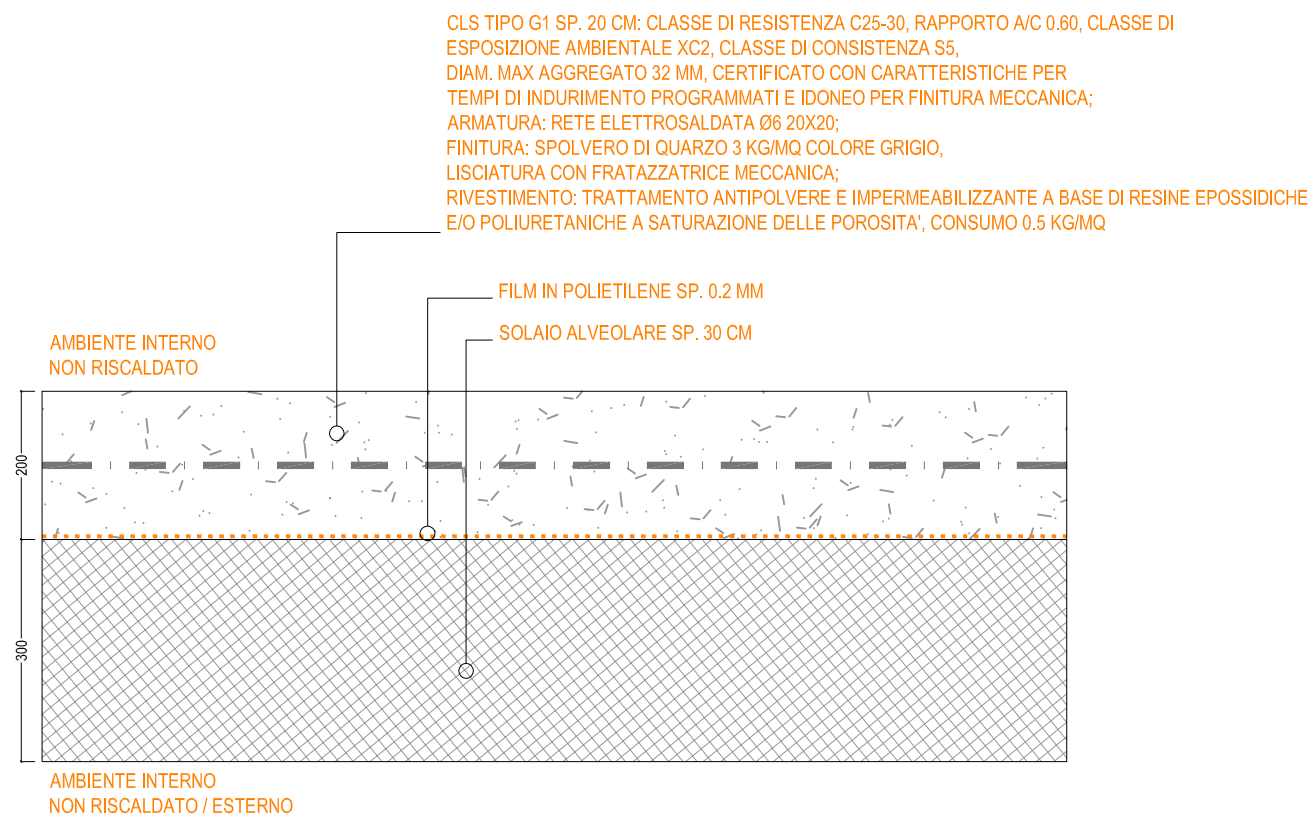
CLS TIPO G1 SP. 20 CM: CLASSE DI RESISTENZA C25-30, RAPPORTO A/C 0.60, CLASSE DI ESPOSIZIONE AMBIENTALE XC2, CLASSE DI CONSISTENZA S5, DIAM. MAX AGGREGATO 32 MM, CERTIFICATO CON CARATTERISTICHE PER TEMPI DI INDURIMENTO PROGRAMMATI E IDONEO PER FINITURA MECCANICA;
ARMATURA: RETE ELETTROSALDATA Ø6 20X20;
FINITURA: SPOLVERO DI QUARZO 3 KG/MQ COLORE GRIGIO, LISCIATURA CON FRATAZZATRICE MECCANICA;
RIVESTIMENTO: TRATTAMENTO ANTIPOLVERE E IMPERMEABILIZZANTE A BASE DI RESINE EPOSSIDICHE E/O POLIURETANICHE A SATURAZIONE DELLE POROSITA', CONSUMO 0.5 KG/MQ

FILM IN POLIETILENE SP. 0.2 MM

SOLAIO ALVEOLARE SP. 30 CM

AMBIENTE INTERNO
NON RISCALDATO

200

300

AMBIENTE INTERNO
NON RISCALDATO / ESTERNO